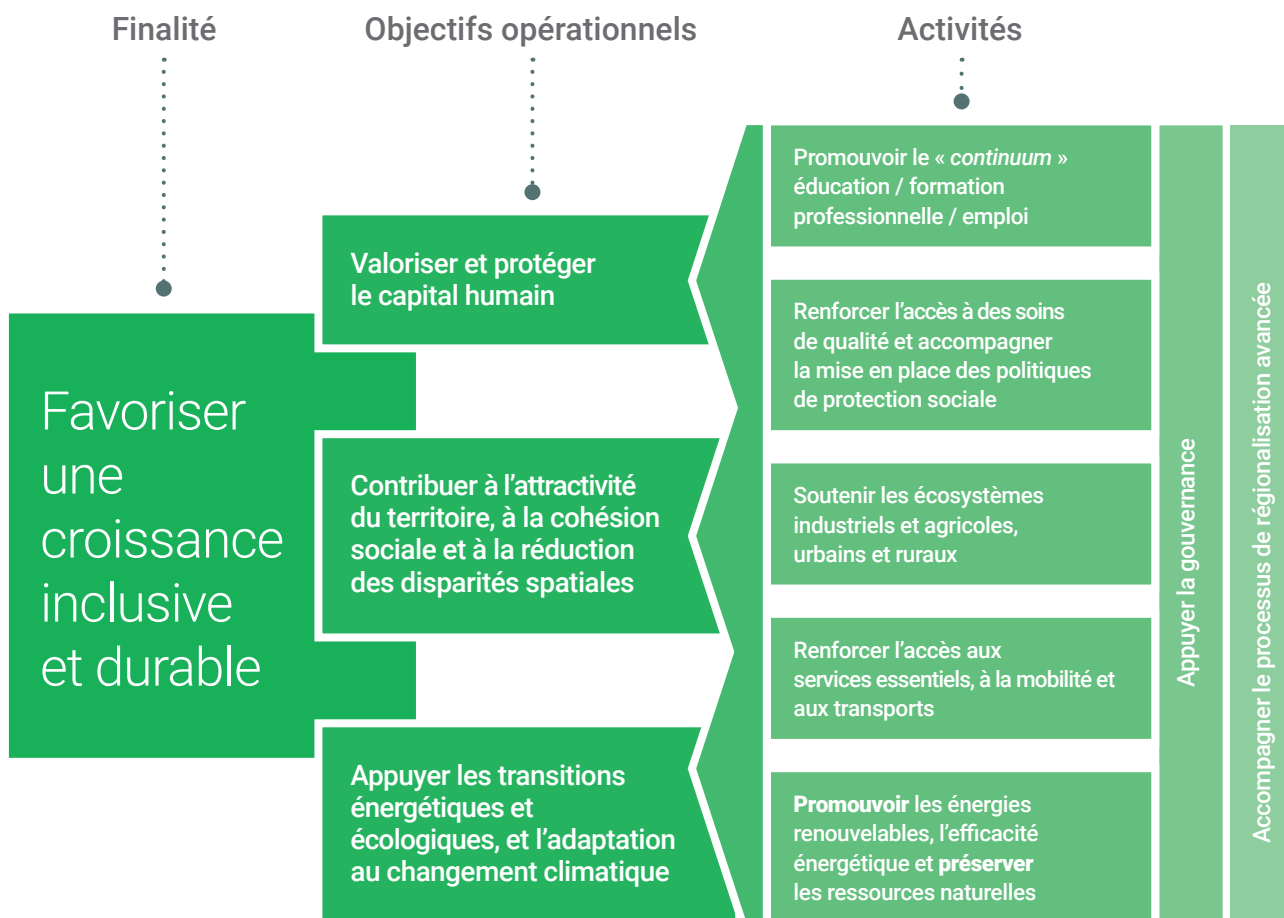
Finalité

Objectifs opérationnels

Activités

Favoriser une croissance inclusive et durable

Valoriser et protéger le capital humain

Contribuer à l'attractivité du territoire, à la cohésion sociale et à la réduction des disparités spatiales

Appuyer les transitions énergétiques et écologiques, et l'adaptation au changement climatique

Promouvoir le « *continuum* » éducation / formation professionnelle / emploi

Renforcer l'accès à des soins de qualité et accompagner la mise en place des politiques de protection sociale

Soutenir les écosystèmes industriels et agricoles, urbains et ruraux

Renforcer l'accès aux services essentiels, à la mobilité et aux transports

**Promouvoir** les énergies renouvelables, l'efficacité énergétique et **préserver** les ressources naturelles

Appuyer la gouvernance

Accompagner le processus de régionalisation avancée